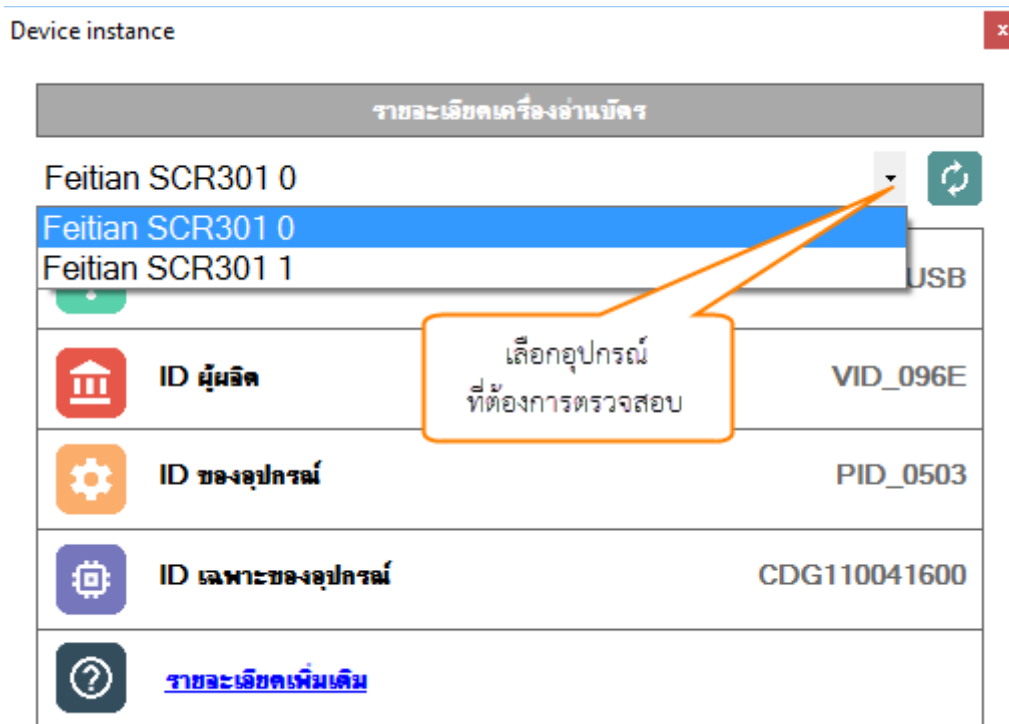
Device instance

x

รายละเอียดเครื่องอ่านบัตร

Feitian SCR301 0

Feitian SCR301 0

Feitian SCR301 1

USB

เลือกอุปกรณ์ ที่ต้องการตรวจสอบ

ID ผู้ผลิต

VID_096E

ID ของอุปกรณ์

PID_0503

ID เฉพาะของอุปกรณ์

CDG110041600

รายละเอียดเพิ่มเติม